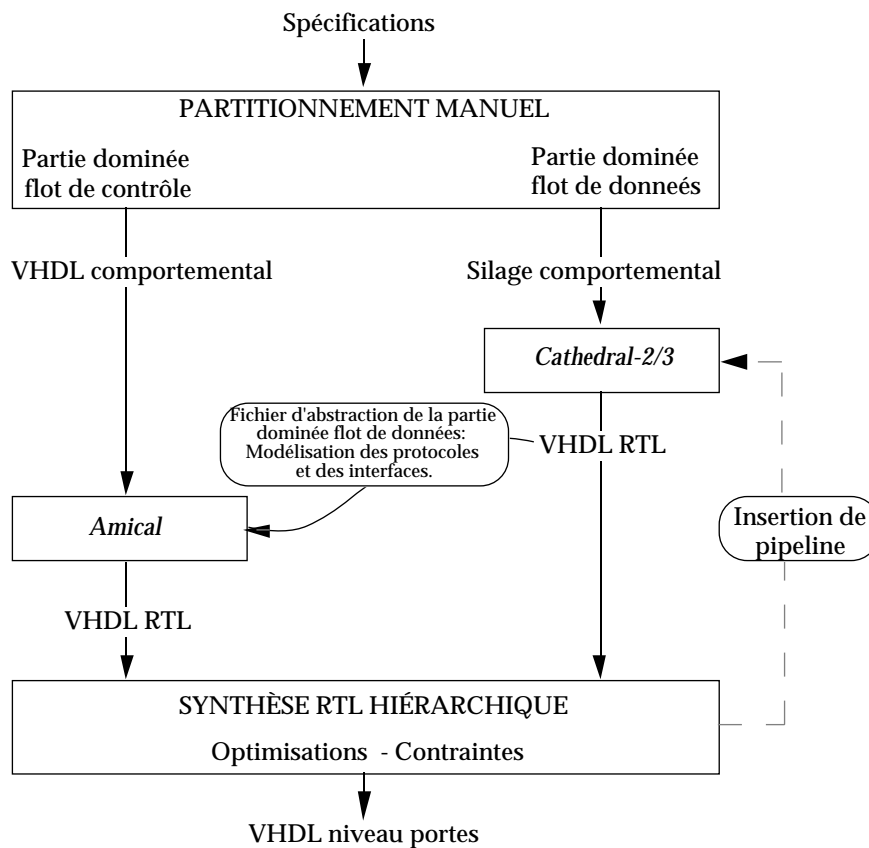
Spécifications

PARTITIONNEMENT MANUEL

Partie dominée flot de contrôle

Partie dominée flot de donneés

VHDL comportemental

Silage comportemental

Cathedral-2/3

Fichier d'abstraction de la partie dominée flot de données: Modélisation des protocoles et des interfaces.

VHDL RTL

Amical

Insertion de pipeline

VHDL RTL

SYNTHÈSE RTL HIÉRARCHIQUE

Optimisations - Contraintes

VHDL niveau portes